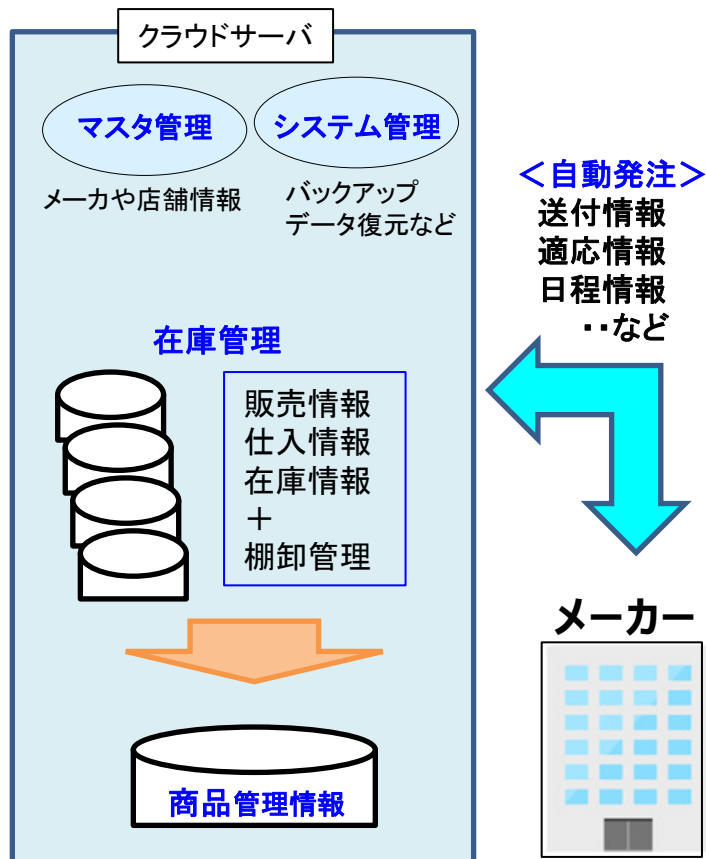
クラウドサーバ

マスタ管理

システム管理

メーカや店舗情報

バックアップ
データ復元など

＜自動発注＞
送付情報
適応情報
日程情報
・・など

在庫管理

販売情報
仕入情報
在庫情報
＋
棚卸管理

メーカー

商品管理情報